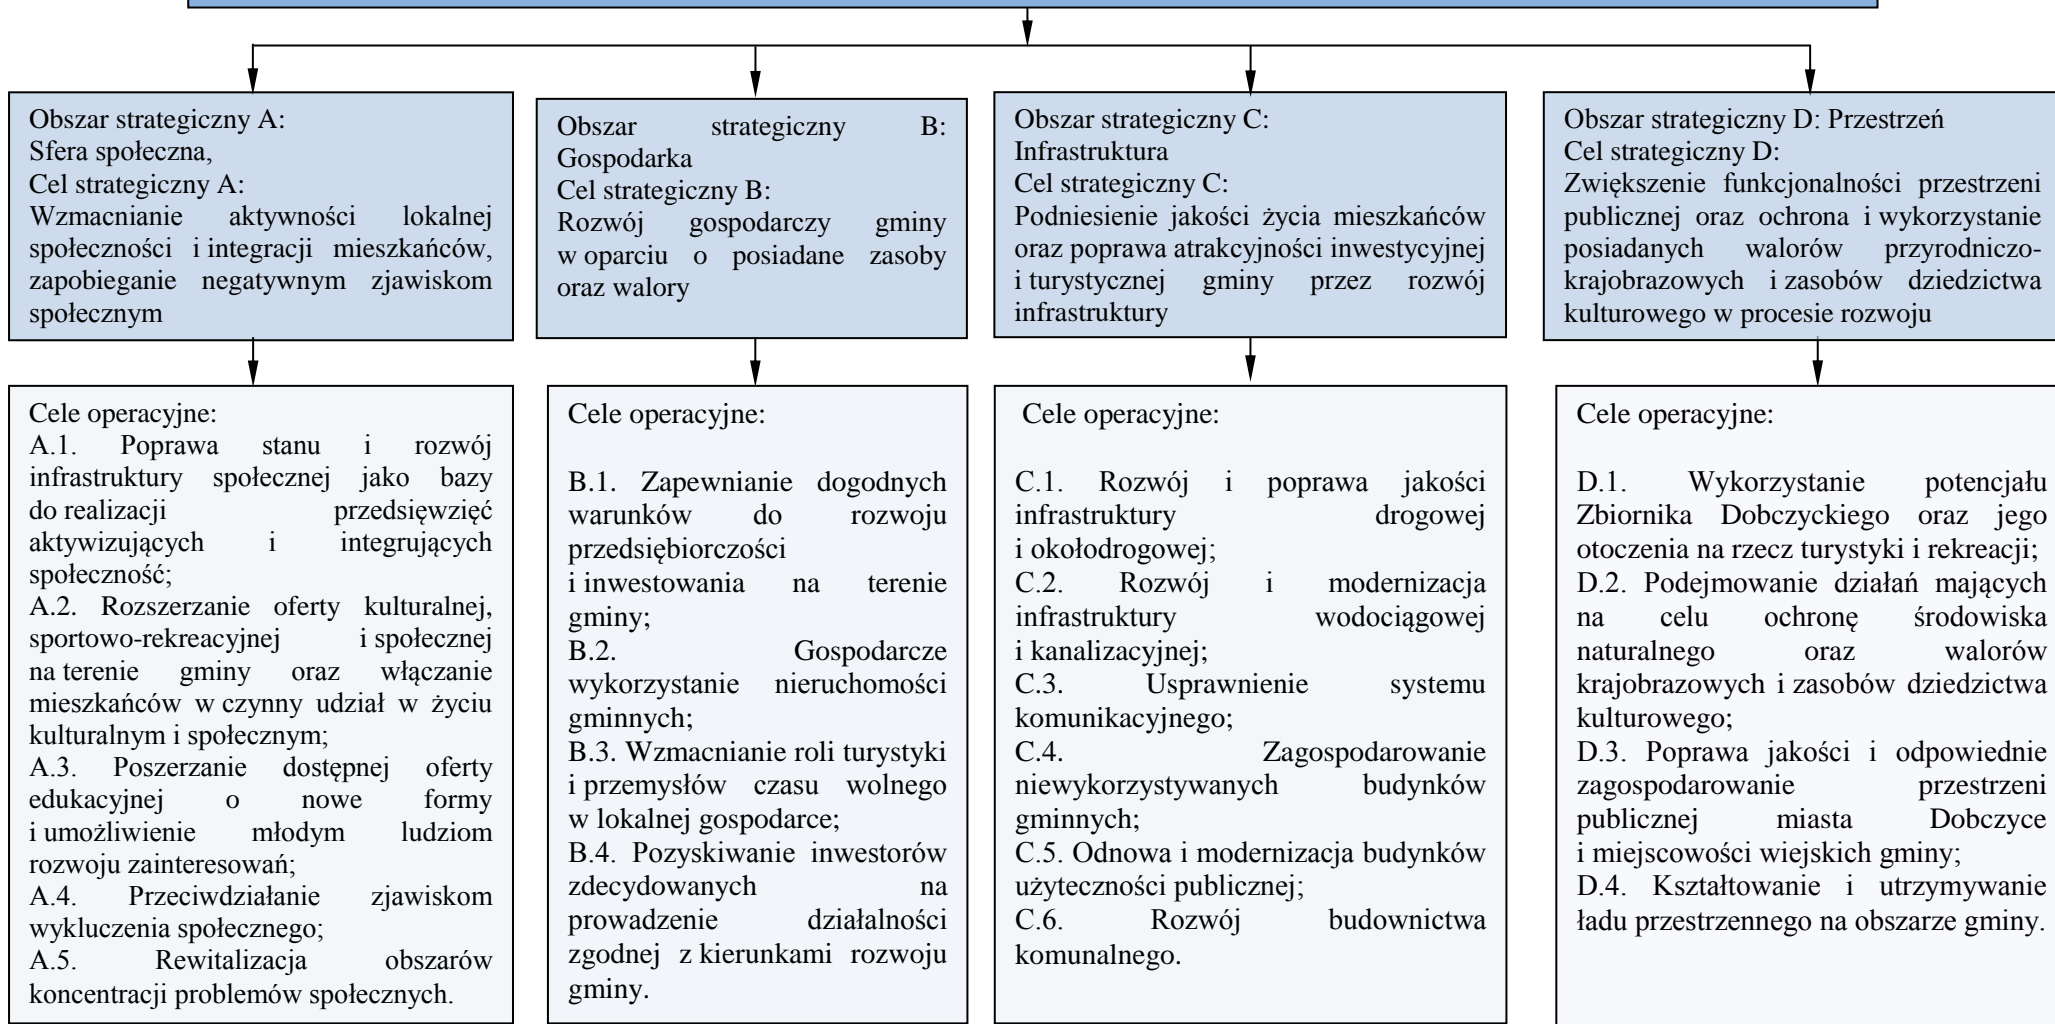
Obszar strategiczny A:
Sfera społeczna,
Cel strategiczny A:
Wzmacnianie aktywności lokalnej społeczności i integracji mieszkańców, zapobieganie negatywnym zjawiskom społecznym

Obszar strategiczny B:
Gospodarka
Cel strategiczny B:
Rozwój gospodarczy gminy w oparciu o posiadane zasoby oraz walory

Obszar strategiczny C:
Infrastruktura
Cel strategiczny C:
Podniesienie jakości życia mieszkańców oraz poprawa atrakcyjności inwestycyjnej i turystycznej gminy przez rozwój infrastruktury

Obszar strategiczny D: Przestrzeń
Cel strategiczny D:
Zwiększenie funkcjonalności przestrzeni publicznej oraz ochrona i wykorzystanie posiadanych walorów przyrodniczo-krajobrazowych i zasobów dziedzictwa kulturowego w procesie rozwoju

Cele operacyjne:
A.1. Poprawa stanu i rozwój infrastruktury społecznej jako bazy do realizacji przedsięwzięć aktywizujących i integrujących społeczność;
A.2. Rozszerzanie oferty kulturalnej, sportowo-rekreacyjnej i społecznej na terenie gminy oraz włączanie mieszkańców w czynny udział w życiu kulturalnym i społecznym;
A.3. Poszerzanie dostępnej oferty edukacyjnej o nowe formy i umożliwienie młodym ludziom rozwoju zainteresowań;
A.4. Przeciwdziałanie zjawiskom wykluczenia społecznego;
A.5. Rewitalizacja obszarów koncentracji problemów społecznych.

Cele operacyjne:
B.1. Zapewnianie dogodnych warunków do rozwoju przedsiębiorczości i inwestowania na terenie gminy;
B.2. Gospodarcze wykorzystanie nieruchomości gminnych;
B.3. Wzmacnianie roli turystyki i przemysłów czasu wolnego w lokalnej gospodarce;
B.4. Pozyskiwanie inwestorów zdecydowanych na prowadzenie działalności zgodnej z kierunkami rozwoju gminy.

Cele operacyjne:
C.1. Rozwój i poprawa jakości infrastruktury drogowej i okołodrogowej;
C.2. Rozwój i modernizacja infrastruktury wodociągowej i kanalizacyjnej;
C.3. Usprawnienie systemu komunikacyjnego;
C.4. Zagospodarowanie niewykorzystywanych budynków gminnych;
C.5. Odnowa i modernizacja budynków użyteczności publicznej;
C.6. Rozwój budownictwa komunalnego.

Cele operacyjne:
D.1. Wykorzystanie potencjału Zbiornika Dobczyckiego oraz jego otoczenia na rzecz turystyki i rekreacji;
D.2. Podejmowanie działań mających na celu ochronę środowiska naturalnego oraz walorów krajobrazowych i zasobów dziedzictwa kulturowego;
D.3. Poprawa jakości i odpowiednie zagospodarowanie przestrzeni publicznej miasta Dobczyce i miejscowości wiejskich gminy;
D.4. Kształtowanie i utrzymywanie ładu przestrzennego na obszarze gminy.